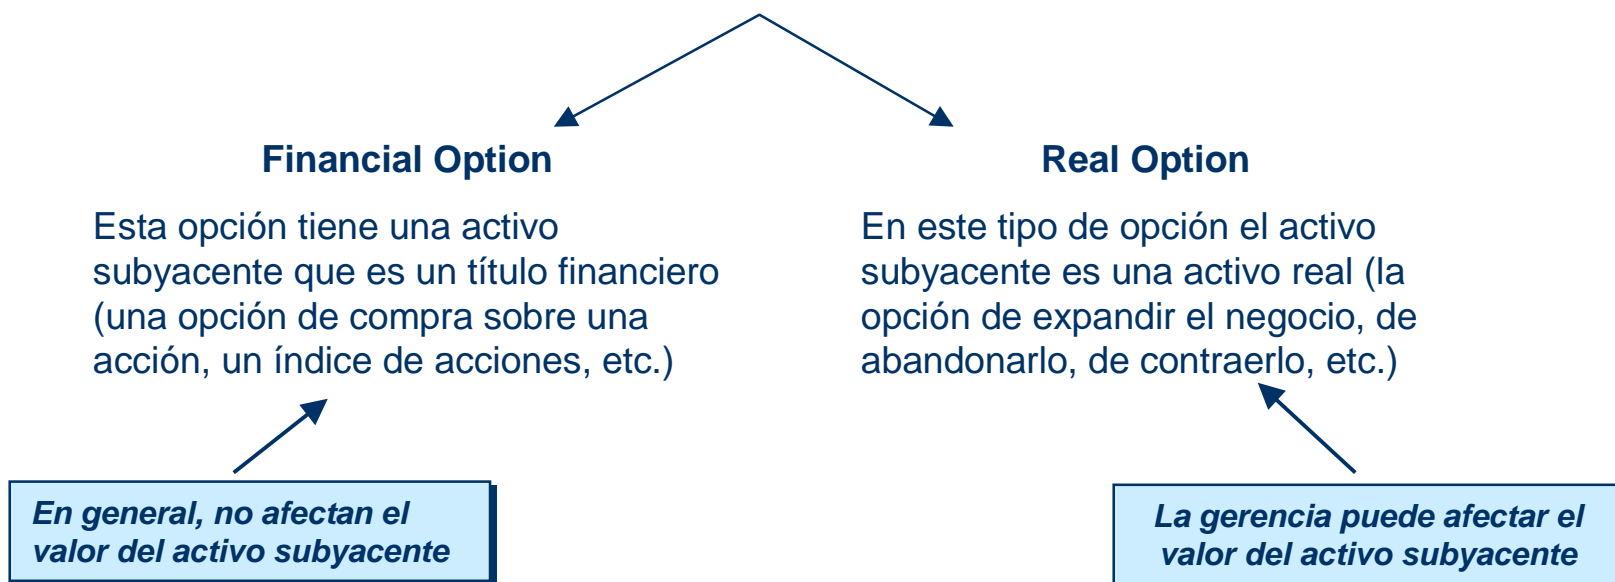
Financial Option

Esta opción tiene una activo subyacente que es un título financiero (una opción de compra sobre una acción, un índice de acciones, etc.)

En general, no afectan el valor del activo subyacente

Real Option

En este tipo de opción el activo subyacente es una activo real (la opción de expandir el negocio, de abandonarlo, de contraerlo, etc.)

La gerencia puede afectar el valor del activo subyacente